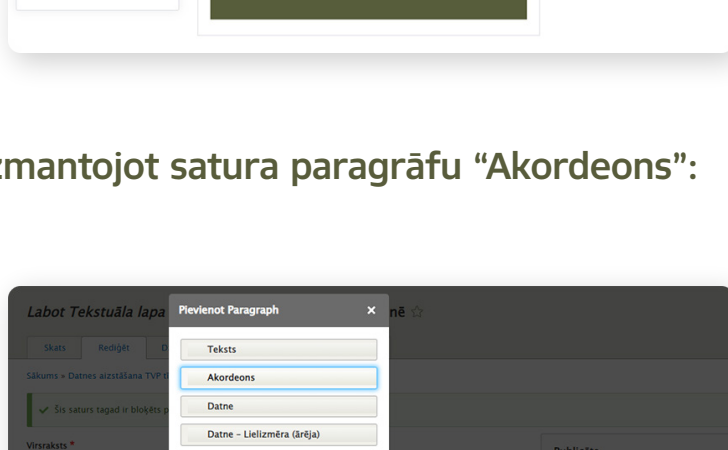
zmantojot satura paragrāfu “Akordeons”:

Labot Tekstuāla lapa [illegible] nē ☆

Skats Rediģēt D

Sākums » Datnes aizstāšana TVP t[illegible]

Šis saturs tagad ir bloķēts p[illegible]

Virsraksts *

Pievienot Paragraph ×

Teksts

Akordeons

Datne

Datne - Lielizmēra (ārēja)